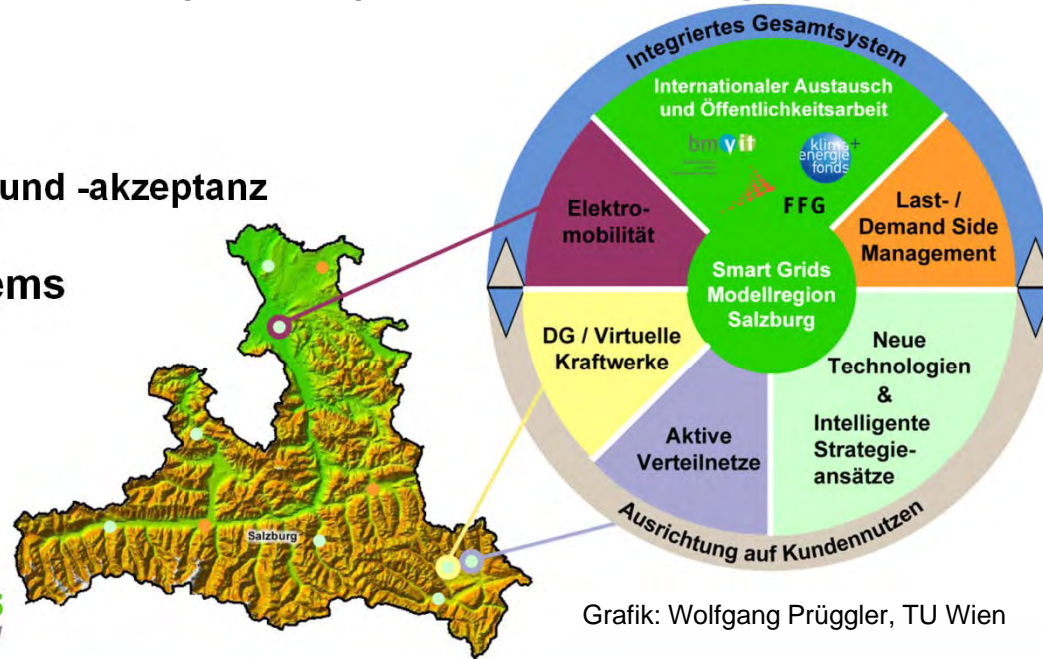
und -akzeptanz

ems

Salzburg

Integriertes Gesamtsystem

Internationaler Austausch und Öffentlichkeitsarbeit

bmvit

klima+ energie fonds

FFG

Elektromobilität

Last- / Demand Side Management

Smart Grids Modellregion Salzburg

DG / Virtuelle Kraftwerke

Neue Technologien & Intelligente Strategieansätze

Aktive Verteilnetze

Ausrichtung auf Kundennutzen

Grafik: Wolfgang Prüggler, TU Wien